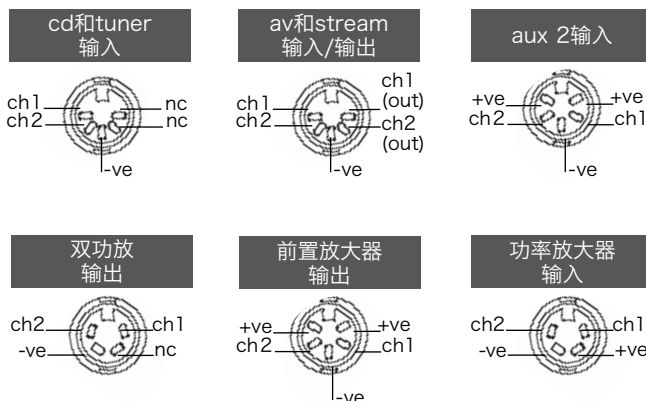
cd和tuner
输入

ch1
ch2
nc
nc
-ve

av和stream
输入/输出

ch1
ch2
ch1
(out)
ch2
(out)
-ve

aux 2输入

+ve
ch2
+ve
ch1
-ve

双功放
输出

ch2
-ve
ch1
nc

前置放大器
输出

+ve
ch2
+ve
ch1
-ve

功率放大器
输入

ch2
-ve
ch1
+ve